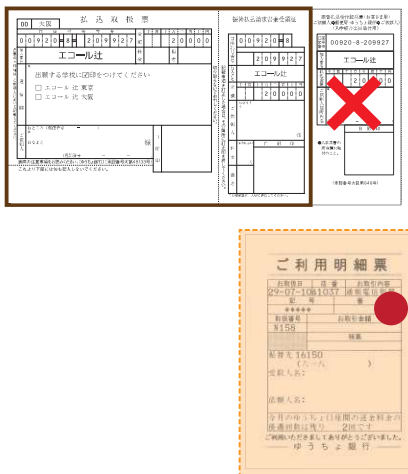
00 大阪

払 込 取 扱 票

00920 8 209927

20000

エコール辻

出願する学校に印をつけてください

エコール 辻 東京

エコール 辻 大阪

振替払込請求書兼受領証

00920 8

20000

エコール辻

00920-8-209927

エコール辻

ご利用明細票

お取扱日

29-07-10

お取引内容

記 号

番

*****

お取扱番号

お取引金額

¥158

加入者名

ご利用いただきましてありがとうございました。

ゆうちょ銀行